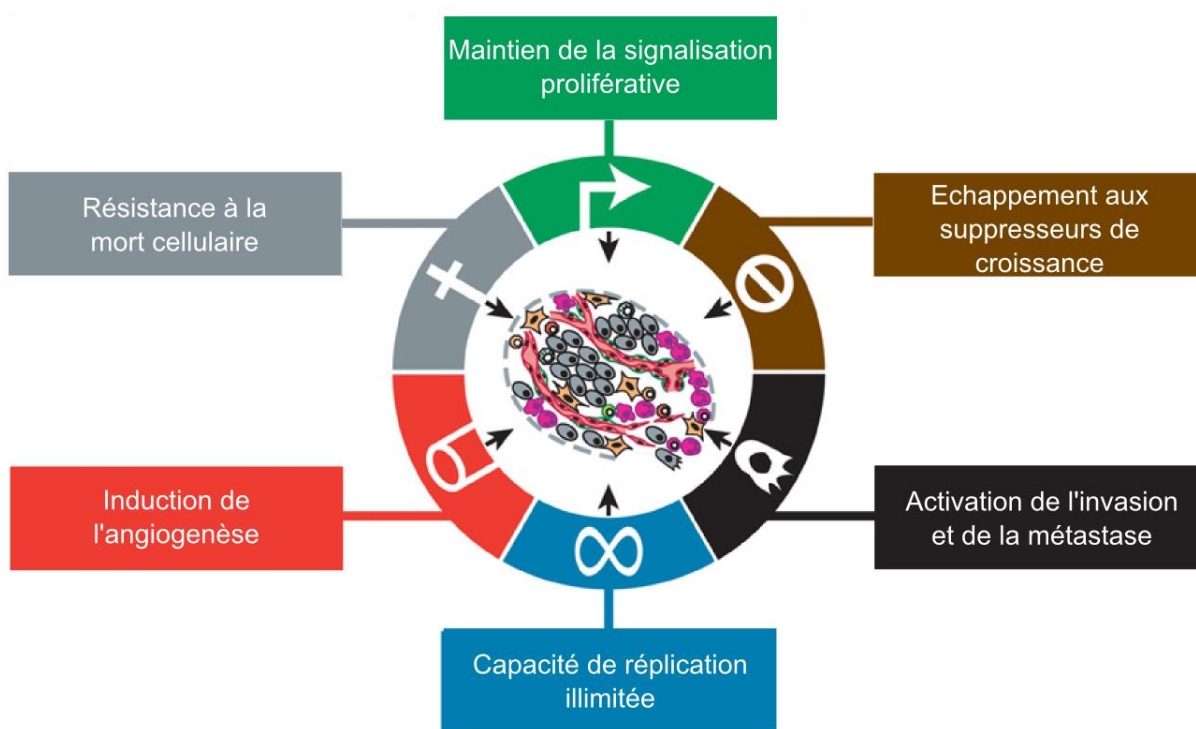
Maintien de la signalisation proliférative

Résistance à la mort cellulaire

Echappement aux suppresseurs de croissance

Induction de l'angiogenèse

Activation de l'invasion et de la métastase

Capacité de réplication illimitée